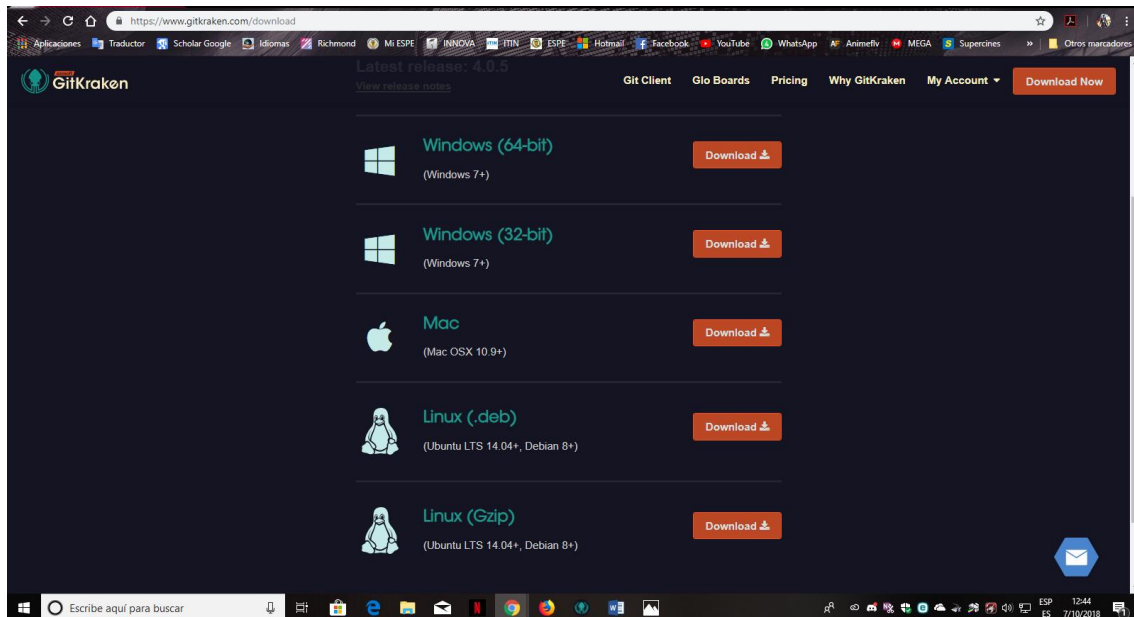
https://www.gitkraken.com/download

Aplicaciones Traductor Scholar Google Idiomas Richmond Mi ESPE INNOVA ITIN ESPE Hotmail Facebook YouTube WhatsApp Animeflv MEGA Supercines » Otros marcadores

GitKraken

Latest release: 4.0.5
View release notes

Git Client Glo Boards Pricing Why GitKraken My Account Download Now

Windows (64-bit)
(Windows 7+)
Download

Windows (32-bit)
(Windows 7+)
Download

Mac
(Mac OSX 10.9+)
Download

Linux (.deb)
(Ubuntu LTS 14.04+, Debian 8+)
Download

Linux (Gzip)
(Ubuntu LTS 14.04+, Debian 8+)
Download

Escribe aquí para buscar

ESP ES 12:44 7/10/2018